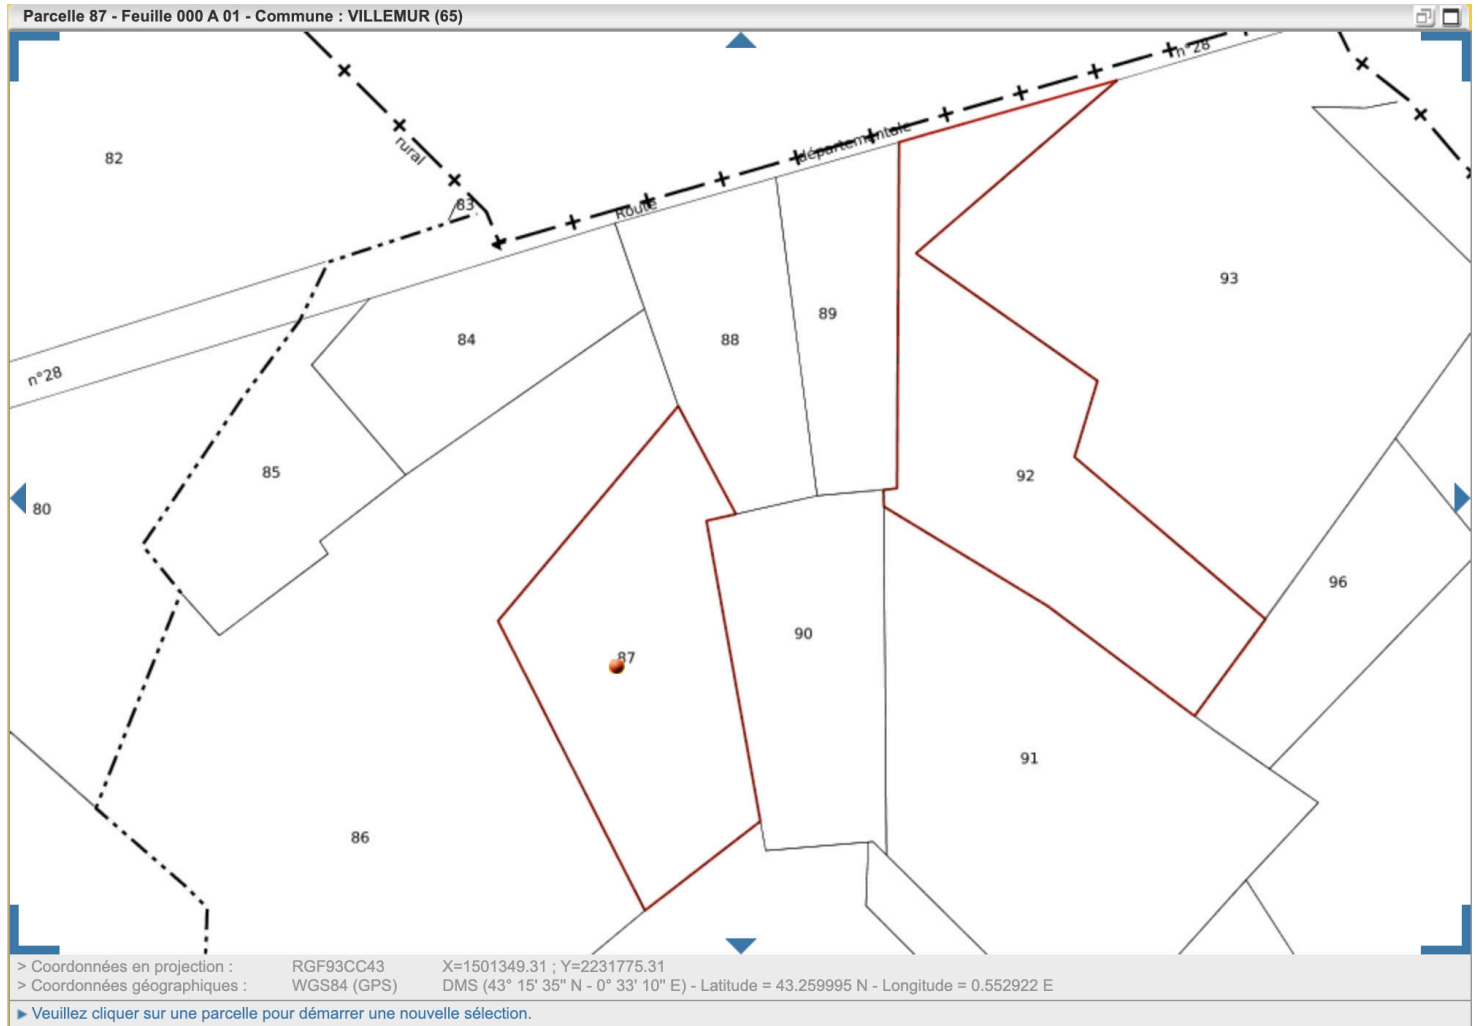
Parcelle 87 - Feuille 000 A 01 - Commune : VILLEMUR (65)

82

rural

83

Route départementale n°28

n°28

84

85

80

88

89

93

92

96

87

90

91

86

> Coordonnées en projection : RGF93CC43 X=1501349.31 ; Y=2231775.31
> Coordonnées géographiques : WGS84 (GPS) DMS (43° 15' 35" N - 0° 33' 10" E) - Latitude = 43.259995 N - Longitude = 0.552922 E

▶ Veuillez cliquer sur une parcelle pour démarrer une nouvelle sélection.